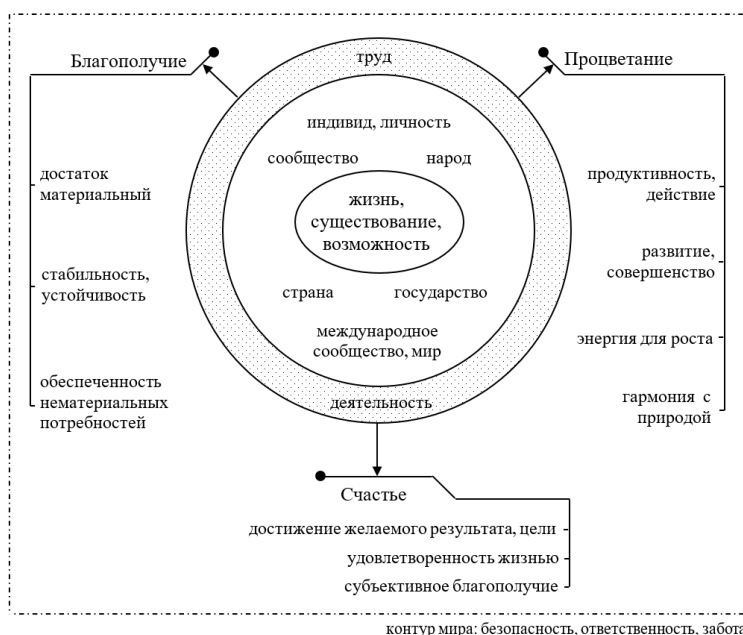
Благополучие

Процветание

труд

индивид, личность

сообщество

народ

жизнь, существование, возможность

страна

государство

международное сообщество, мир

деятельность

достаток материальный

стабильность, устойчивость

обеспеченность нематериальных потребностей

продуктивность, действие

развитие, совершенство

энергия для роста

гармония с природой

Счастье

достижение желаемого результата, цели

удовлетворенность жизнью

субъективное благополучие

контур мира: безопасность, ответственность, забота